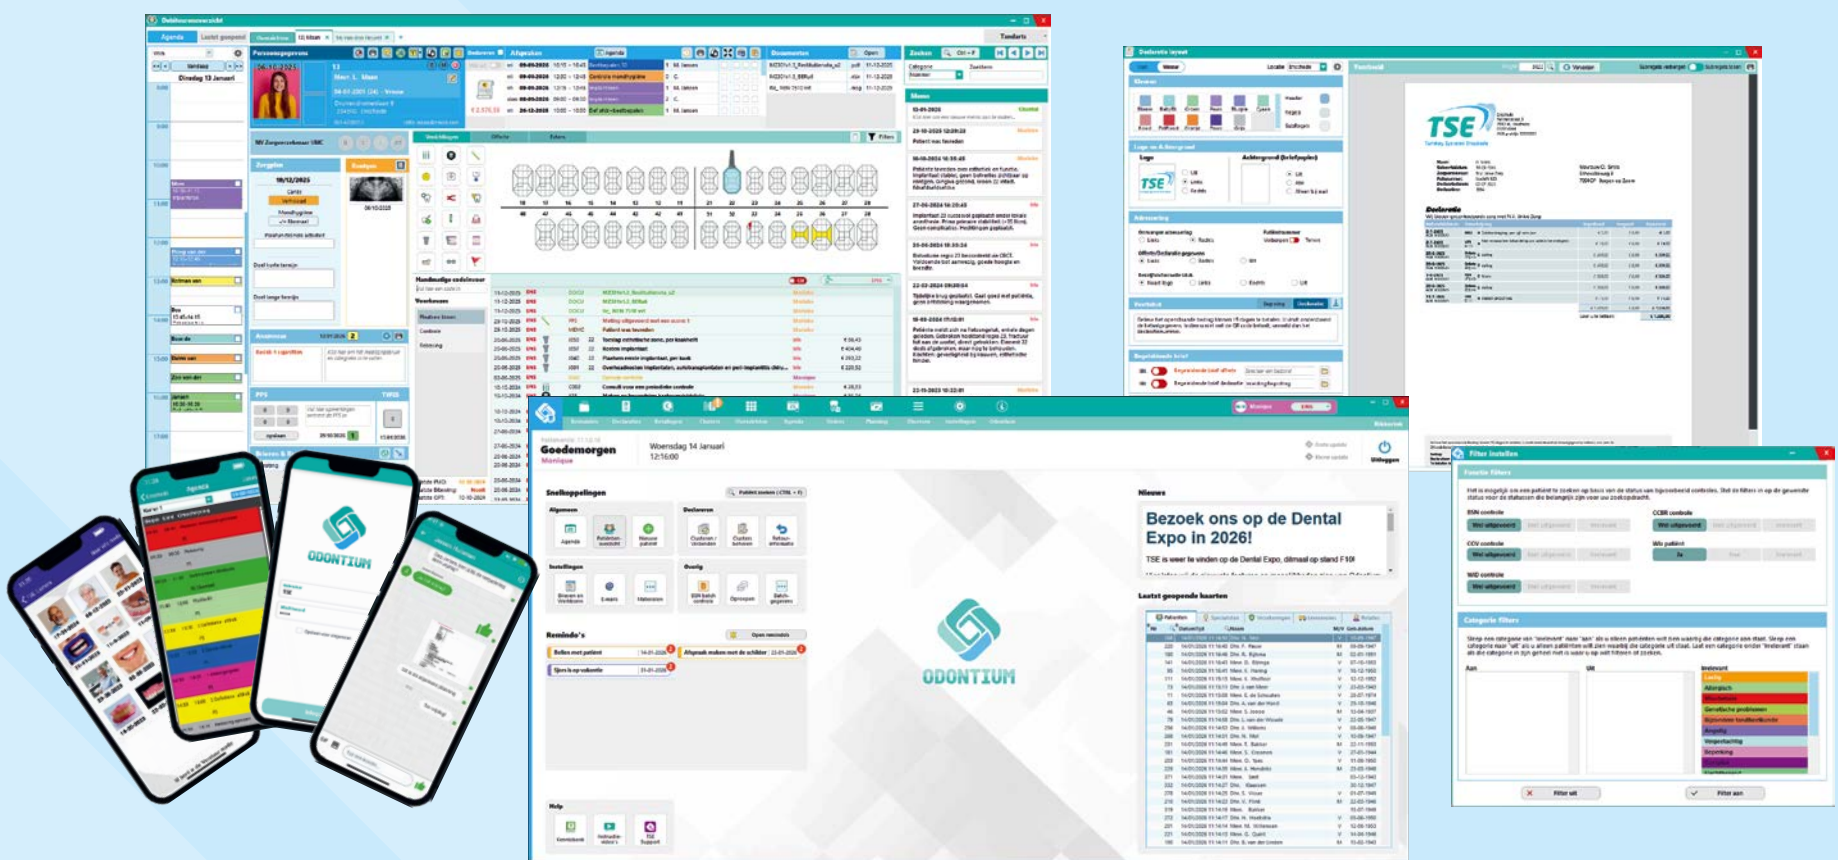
Goedemorgen

Woensdag 14 Januari
12:16:00

Snelkoppelingen

Nieuws

Bezoek ons op de Dental Expo in 2026!

TSE is weer te vinden op de Dental Expo, dit maal op stand F10!

Laatst geopende kaarten

Reminders

Help

ODONTIUM

TSE

Declaratie

Filter instellen

Categorie filters

Dinsdag 13 Januari

Agenda

Tandarts

Afspraken

Documenten

Memo

ODONTIUM